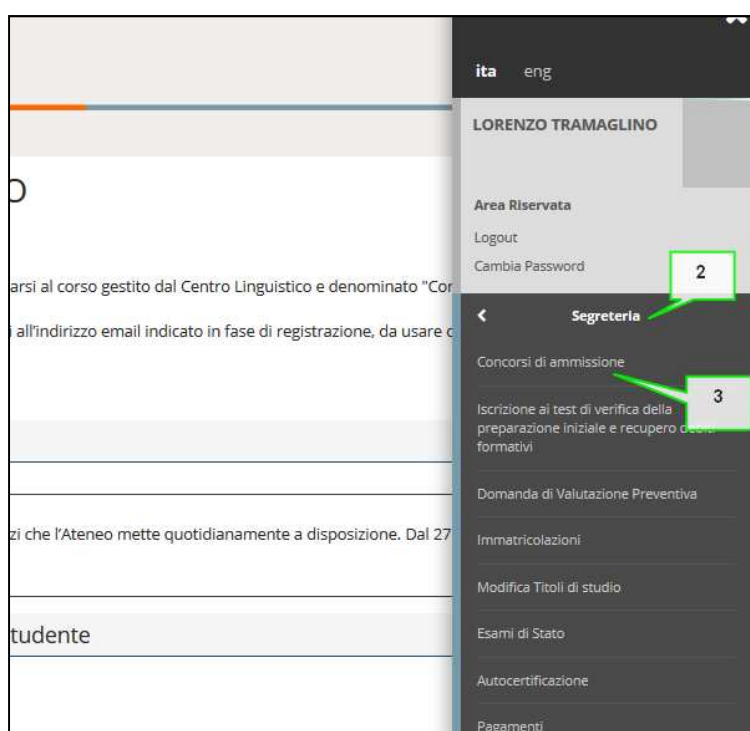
O

arsi al corso gestito dal Centro Linguistico e denominato "Cor

i all'indirizzo email indicato in fase di registrazione, da usare c

zi che l'Ateneo mette quotidianamente a disposizione. Dal 27

tudente

ita eng

LORENZO TRAMAGLINO

Area Riservata

Logout

Cambia Password

2

Segreteria

Concorsi di ammissione

3

Iscrizione ai test di verifica della preparazione iniziale e recupero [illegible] formativi

Domanda di Valutazione Preventiva

Immatricolazioni

Modifica Titoli di studio

Esami di Stato

Autocertificazione

Pagamenti